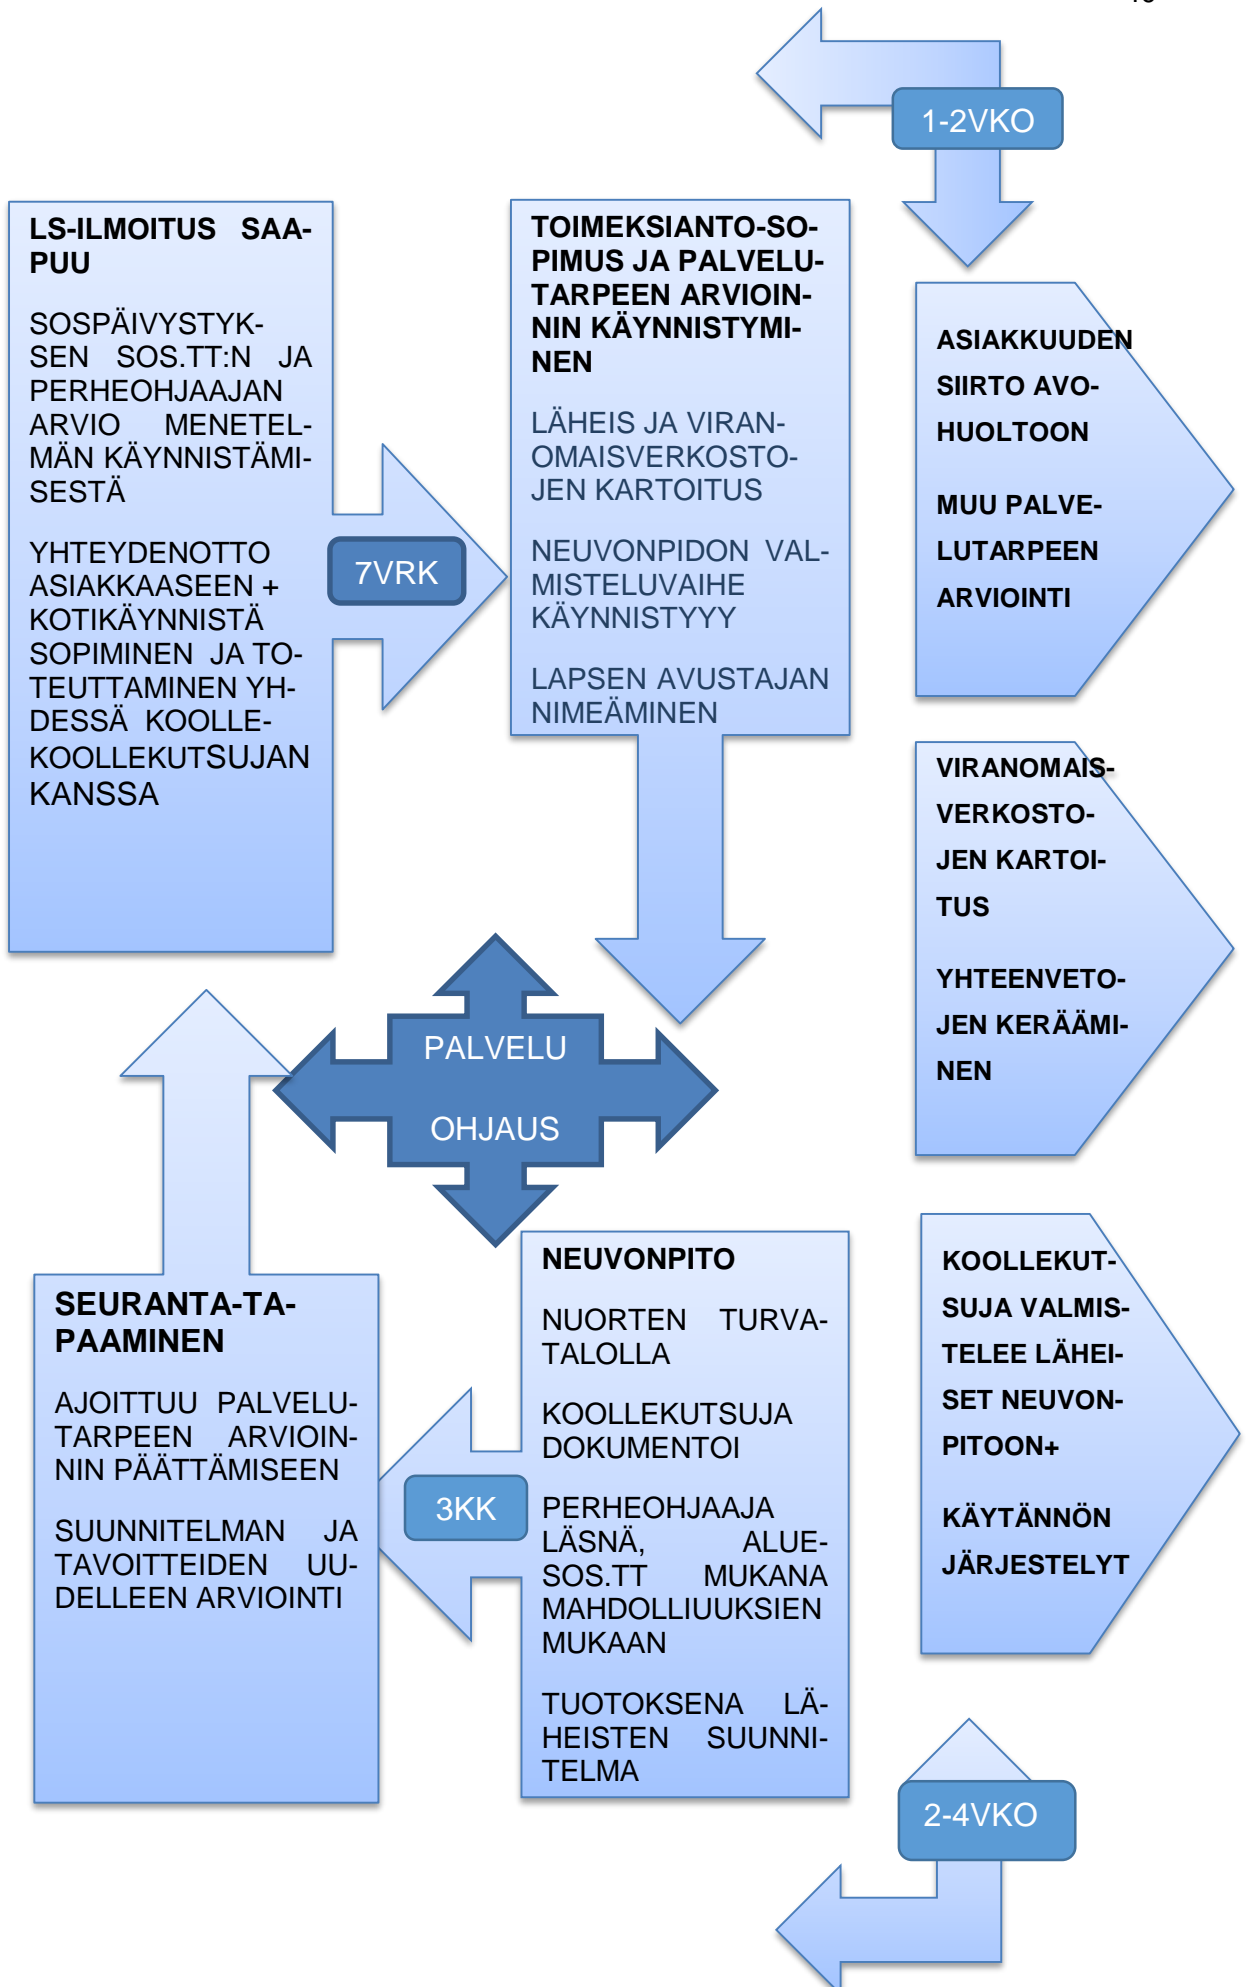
1-2VKO

LS-ILMOITUS SAAPUU

SOSPÄIVYSTYKSEN SOS.TT:N JA PERHEOHJAAJAN ARVIO MENETELMÄN KÄYNNISTÄMISESTÄ

YHTEYDENOTTO ASIAKKAASEEN + KOTIKÄYNNISTÄ SOPIMINEN JA TOTEUTTAMINEN YHDESSÄ KOOLLEKOOLLEKUTSUJAN KANSSA

7VRK

TOIMEKSIANTO-SOPIMUS JA PALVELUTARPEEN ARVIOINNIN KÄYNNISTYMINEN

LÄHEIS JA VIRANOMAISVERKOSTOJEN KARTOITUS

NEUVONPIDON VALMISTELUVAIHE KÄYNNISTYYY

LAPSEN AVUSTAJAN NIMEÄMINEN

ASIAKKUUDEN SIIRTO AVOHUOLTOON

MUU PALVELUTARPEEN ARVIOINTI

VIRANOMAISVERKOSTOJEN KARTOITUS

YHTEENVETOJEN KERÄÄMINEN

PALVELU

OHJAUS

SEURANTA-TAPAAMINEN

AJOITTUU PALVELUTARPEEN ARVIOINNIN PÄÄTTÄMISEEN

SUUNNITELMAN JA TAVOITTEIDEN UUDELLEEN ARVIOINTI

3KK

NEUVONPITO

NUORTEN TURVATALOLLA

KOOLLEKUTSUJA DOKUMENTOI

PERHEOHJAAJA LÄSNÄ, ALUESOS.TT MUKANA MAHDOLLIUUKSIEN MUKAAN

TUOTOKSENA LÄHEISTEN SUUNNITELMA

KOOLLEKUTSUJA VALMISTELEE LÄHEISET NEUVONPITOON+

KÄYTÄNNÖN JÄRJESTELYT

2-4VKO